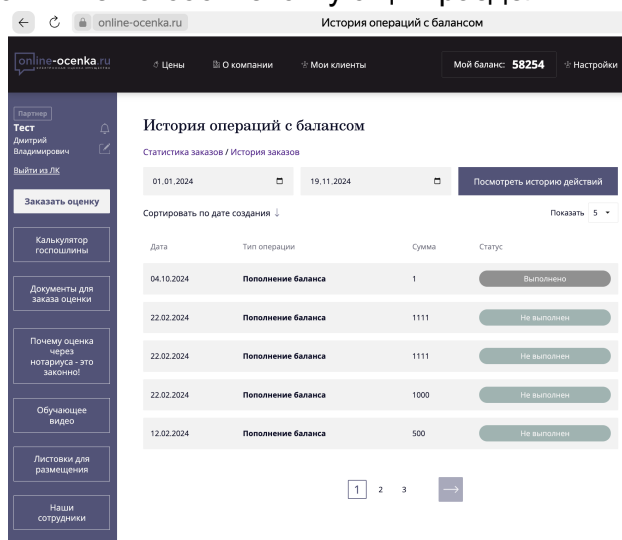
online-ocenka.ru
История операций с балансом

online-ocenka.ru

Цены
О компании
Мои клиенты
Мой баланс: 58254
Настройки

Партнер
Тест
Дмитрий Владимирович
Выйти из ЛК

Заказать оценку
Калькулятор госпошлины
Документы для заказа оценки
Почему оценка через нотариуса - это законно!
Обучающее видео
Листовки для размещения
Наши сотрудники

История операций с балансом

Статистика заказов / История заказов

01.01.2024
19.11.2024
Посмотреть историю действий

Сортировать по дате создания ↓
Показать 5

| Дата | Тип операции | Сумма | Статус |
|---|---|---|---|
| 04.10.2024 | Пополнение баланса | 1 | Выполнено |
| 22.02.2024 | Пополнение баланса | 1111 | Не выполнен |
| 22.02.2024 | Пополнение баланса | 1111 | Не выполнен |
| 22.02.2024 | Пополнение баланса | 1000 | Не выполнен |
| 12.02.2024 | Пополнение баланса | 500 | Не выполнен |

1 2 3 →